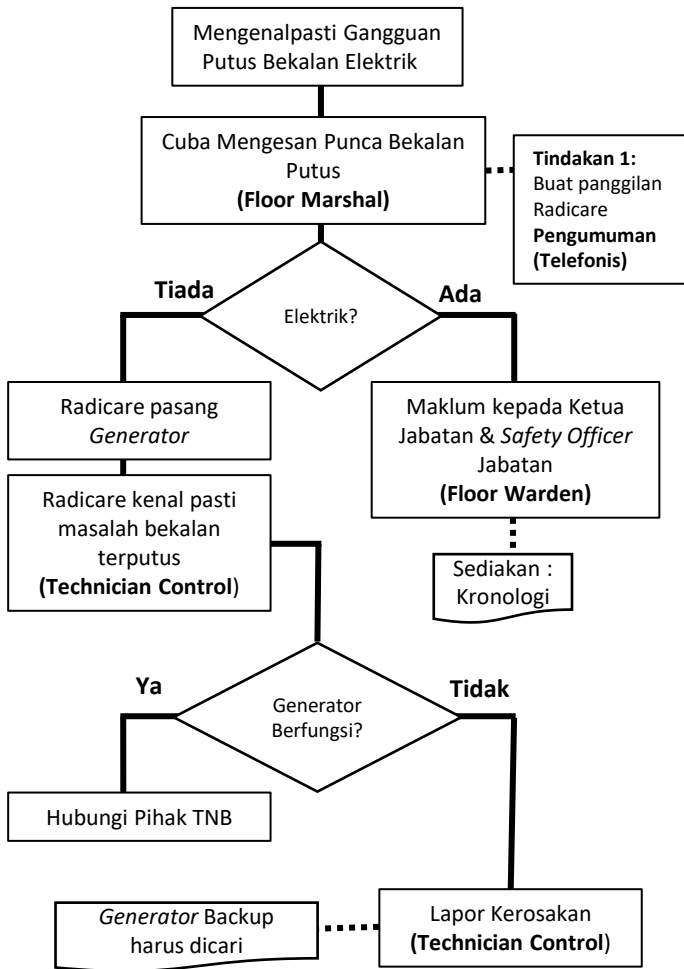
Mengenalpasti Gangguan Putus Bekalan Elektrik

Cuba Mengesan Punca Bekalan Putus
**(Floor Marshal)**

**Tindakan 1:**
Buat panggilan Radicare
**Pengumuman (Telefonis)**

**Tiada**

Elektrik?

**Ada**

Radicare pasang *Generator*

Maklum kepada Ketua Jabatan & *Safety Officer* Jabatan
**(Floor Warden)**

Radicare kenal pasti masalah bekalan terputus
**(Technician Control)**

Sediakan : Kronologi

**Ya**

Generator Berfungsi?

**Tidak**

Hubungi Pihak TNB

*Generator* Backup harus dicari

Lapor Kerosakan
**(Technician Control)**